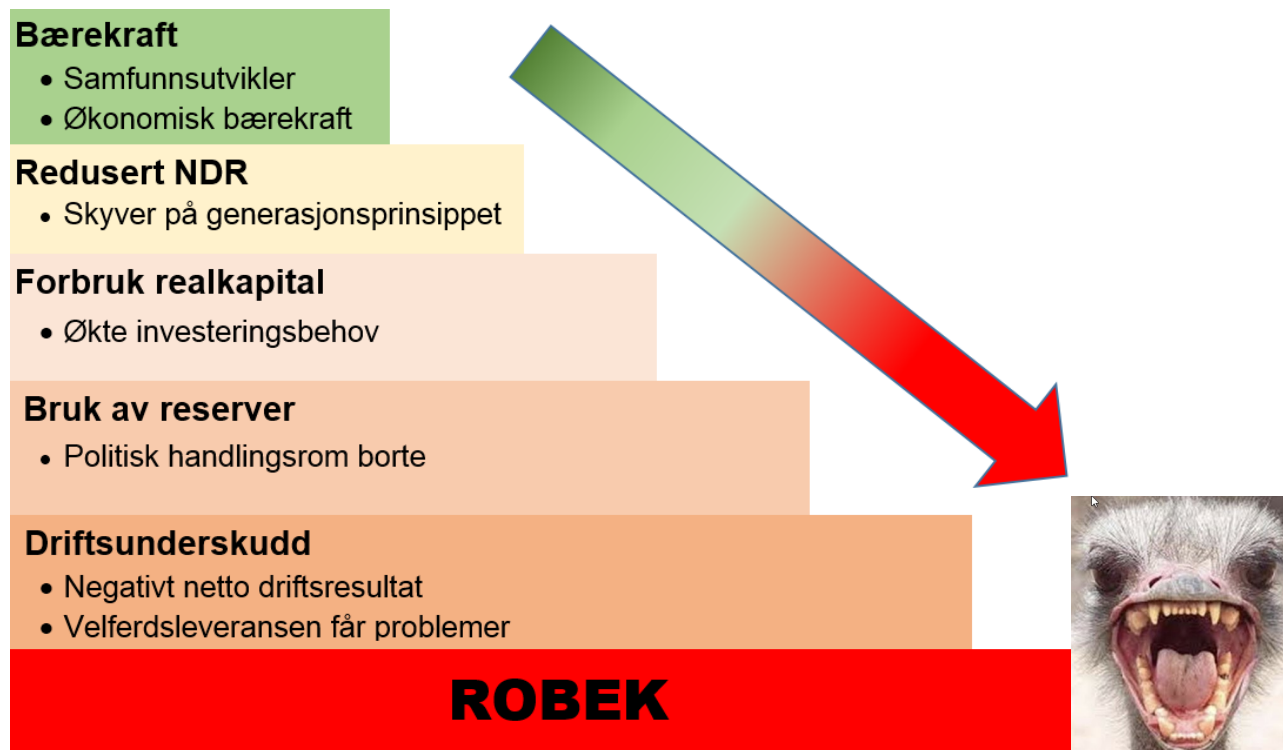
Bærekraft
• Samfunnsutvikler
• Økonomisk bærekraft

Redusert NDR
• Skyver på generasjonsprinsippet

Forbruk realkapital
• Økte investeringsbehov

Bruk av reserver
• Politisk handlingsrom borte

Driftsunderskudd
• Negativt netto driftsresultat
• Velferdsleveransen får problemer

ROBEK